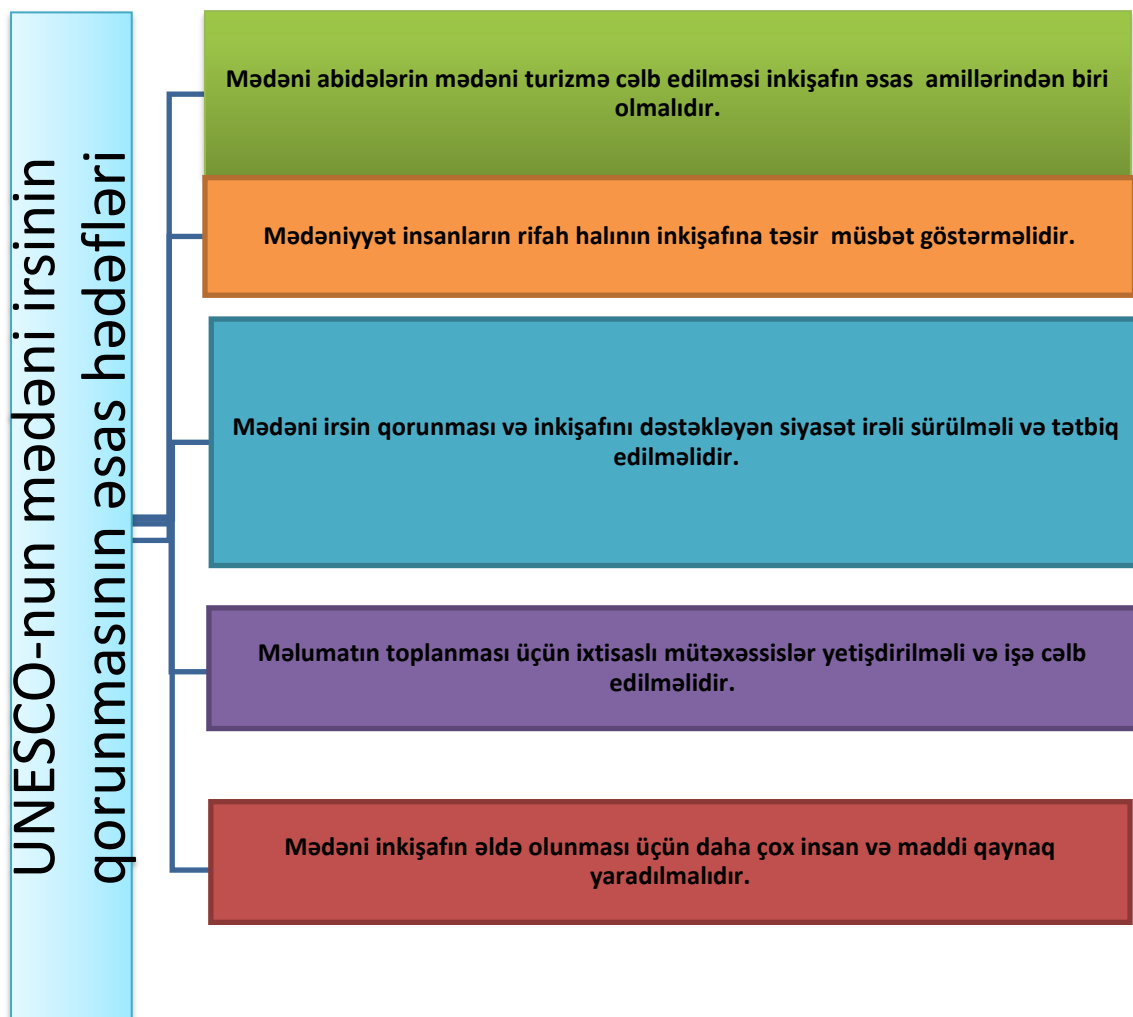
UNESCO-nun mədəni irsinin qorunmasının əsas hədəfləri

Mədəni abidələrin mədəni turizmə cəlb edilməsi inkişafın əsas amillərindən biri olmalıdır.

Mədəniyyət insanların rifah halının inkişafına təsir müsbət göstərməlidir.

Mədəni irsin qorunması və inkişafını dəstəkləyən siyasət irəli sürülməli və tətbiq edilməlidir.

Məlumatın toplanması üçün ixtisaslı mütəxəssislər yetişdirilməli və işə cəlb edilməlidir.

Mədəni inkişafın əldə olunması üçün daha çox insan və maddi qaynaq yaradılmalıdır.